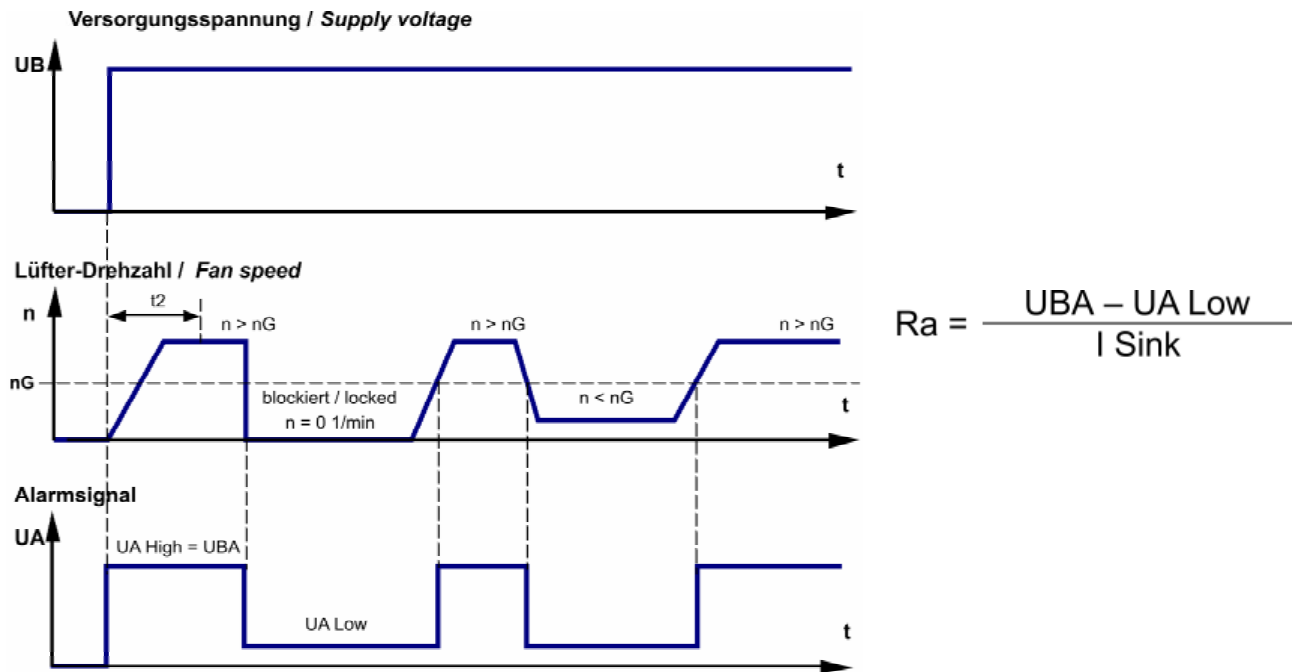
Versorgungsspannung / *Supply voltage*

UB

t

Lüfter-Drehzahl / *Fan speed*

n

t2

n > nG

n > nG

n > nG

nG

blockiert / locked

n = 0 1/min

n < nG

t

Alarmsignal

UA

UA High = UBA

UA Low

t

$Ra = \frac{UBA - UA\ Low}{I\ Sink}$